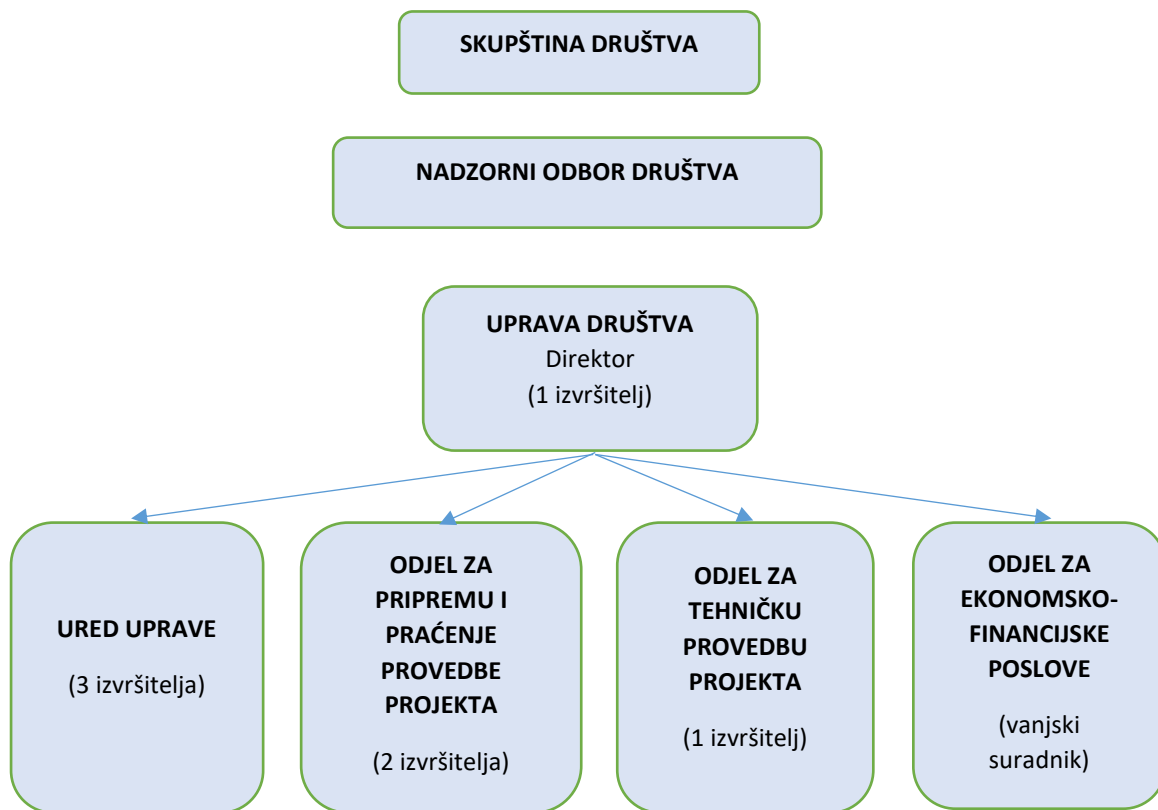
SKUPŠTINA DRUŠTVA

NADZORNI ODBOR DRUŠTVA

UPRAVA DRUŠTVA
Direktor
(1 izvršitelj)

URED UPRAVE

(3 izvršitelja)

ODJEL ZA PRIPREMU I PRAĆENJE PROVEDBE PROJEKTA

(2 izvršitelja)

ODJEL ZA TEHNIČKU PROVEDBU PROJEKTA

(1 izvršitelj)

ODJEL ZA EKONOMSKO-FINANCIJSKE POSLOVE

(vanjski suradnik)